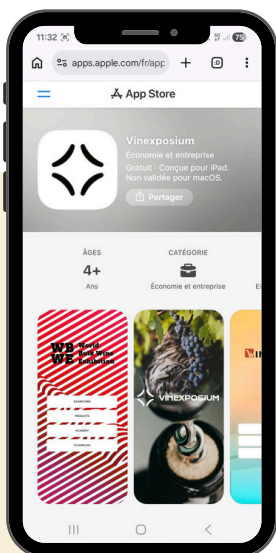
11:32
78
apps.apple.com/fr/app
1
App Store
Vinexposium
Économie et entreprise
Gratuit · Conçue pour iPad. Non validée pour macOS.
Partager
ÂGES
4+
Ans
CATÉGORIE
Économie et entreprise
WB
WE
World
Bulk Wine
Exhibition
EXHIBITORS
PRODUCTS
ACADEMY
VINEXPOSIUM